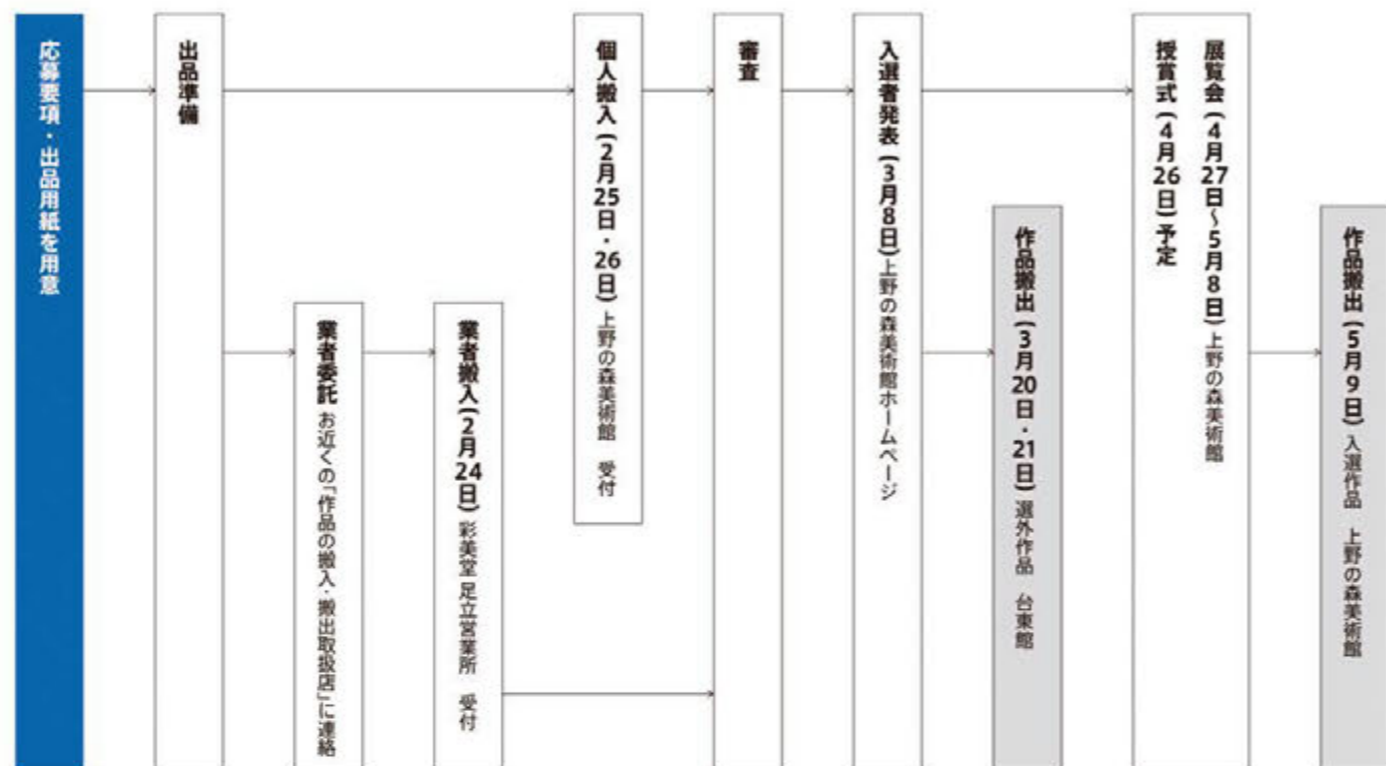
応募要項・出品用紙を用意

出品準備

業者委託 お近くの「作品の搬入・搬出取扱店」に連絡

業者搬入（2月24日）彩美堂 足立営業所　受付

個人搬入（2月25日・26日）上野の森美術館　受付

審査

入選者発表（3月8日）上野の森美術館ホームページ

作品搬出（3月20日・21日）選外作品　台東館

授賞式（4月26日）予定

展覧会（4月27日～5月8日）上野の森美術館

作品搬出（5月9日）入選作品　上野の森美術館